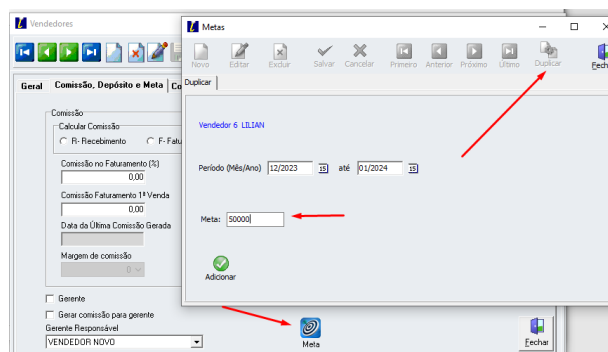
Vendedores

Geral
Comissão, Depósito e Meta
Co

Comissão
Calcular Comissão
R- Recebimento
F- Fatu
Comissão no Faturamento (%)
0,00
Comissão Faturamento 1ª Venda
0,00
Data da Última Comissão Gerada
Margem de comissão
0

Gerente
Gerar comissão para gerente
Gerente Responsável
VENDEDOR NOVO

Meta
Fechar

Metas
Novo
Editar
Excluir
Salvar
Cancelar
Primeiro
Anterior
Próximo
Último
Duplicar
Fechar

Duplicar

Vendedor 6 LILIAN

Período (Mês/Ano) 12/2023 15 até 01/2024 15

Meta: 50000

Adicionar